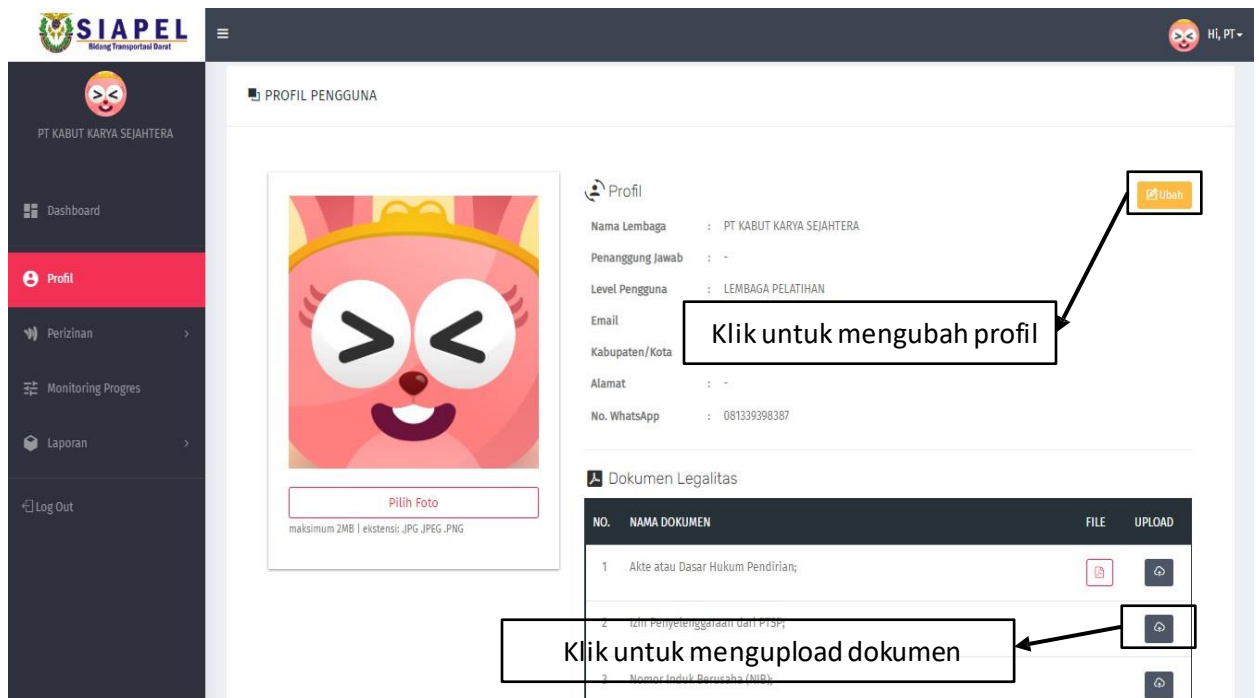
SIAPEL
Bidang Transportasi Darat

Hi, PT

PT KABUT KARYA SEJAHTERA

Dashboard

Profil

Perizinan

Monitoring Progres

Laporan

Log Out

PROFIL PENGGUNA

Pilih Foto

maksimum 2MB | ekstensi: .JPG .JPEG .PNG

Profil

Ubah

Nama Lembaga : PT KABUT KARYA SEJAHTERA

Penanggung Jawab : -

Level Pengguna : LEMBAGA PELATIHAN

Email

Kabupaten/Kota

Alamat : -

No. WhatsApp : 081339398387

Klik untuk mengubah profil

Dokumen Legalitas

| NO. | NAMA DOKUMEN | FILE | UPLOAD |
|---|---|---|---|
| 1 | Akte atau Dasar Hukum Pendirian; | | |
| 2 | Izin Penyelenggaraan dari PTSP; | | |
| 3 | Nomor Induk Berusaha (NIB); | | |

Klik untuk mengupload dokumen